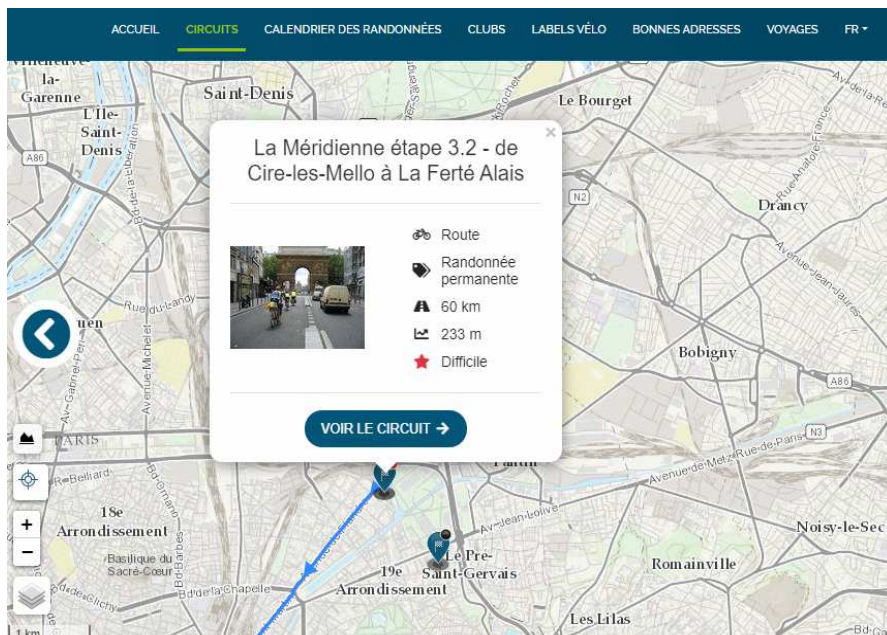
ACCUEIL CIRCUITS CALENDRIER DES RANDONNÉES CLUBS LABELS VÉLO BONNES ADRESSES VOYAGES FR

La Méridienne étape 3.2 - de Cire-les-Mello à La Ferté Alais

Route
Randonnée permanente
60 km
233 m
Difficile

VOIR LE CIRCUIT

Villeneuve-la-Garenne
L'Île-Saint-Denis
Saint-Denis
Le Bourget
Drancy
Bobigny
A86
N2
N3
PARIS
18e Arrondissement
19e Arrondissement
Basilique du Sacré-Cœur
Le Pré-Saint-Gervais
Romainville
Noisy-le-Sec
Les Lilas
Pantin
Rue du Landy
Avenue Michelet
Av. Gabriel-Péri
Bd de la Libération
Rue Belliard
Bd Barbès
Bd de Clichy
Bd de la Chapelle
Av. Jean-Jaurès
Avenue Jean-Jaurès
Avenue de Metz
Rue de Paris
Av. Jean-Lolive
Av. de la République
Rue Anatole France
Avenue
1 km